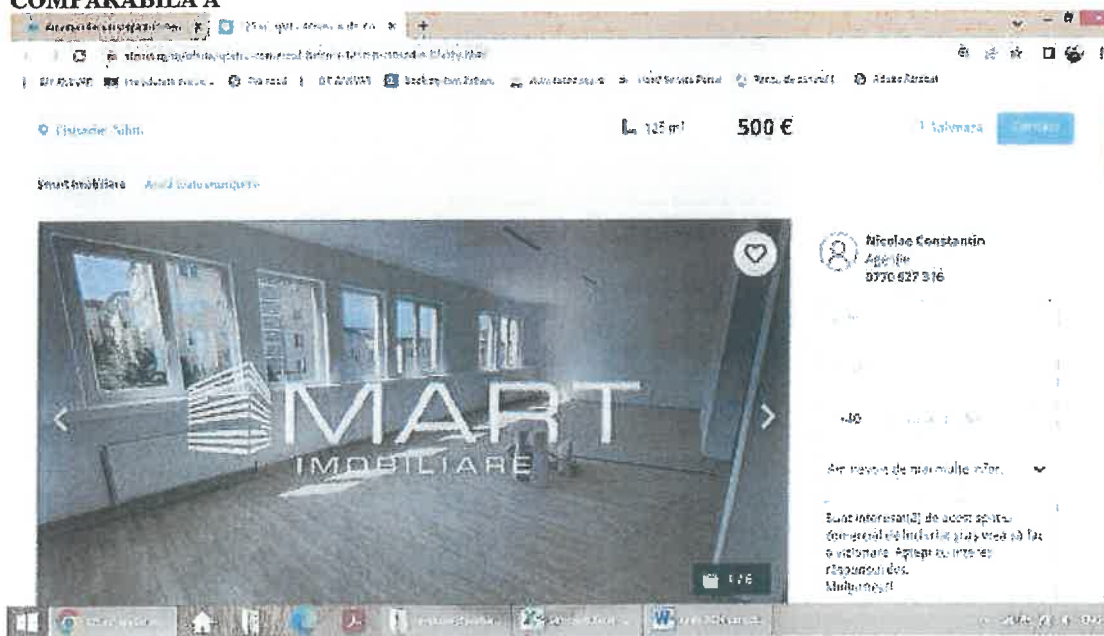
COMPARABILA A

Cluj-Napoca, Sobu

125 m²

500 €

Salvează

Contact

Smart Imobiliare

MART IMOBILIARE

Nicolae Constantin
Agenție
0770 627 316

+40

Am nevoie de mai multe infor...

Sunt interesat(ă) de acest spațiu comercial din Iuliu... și aș vrea să fac o vizionare. Aștept cu interes răspunsul dvs.
Mulțumesc!

1/16